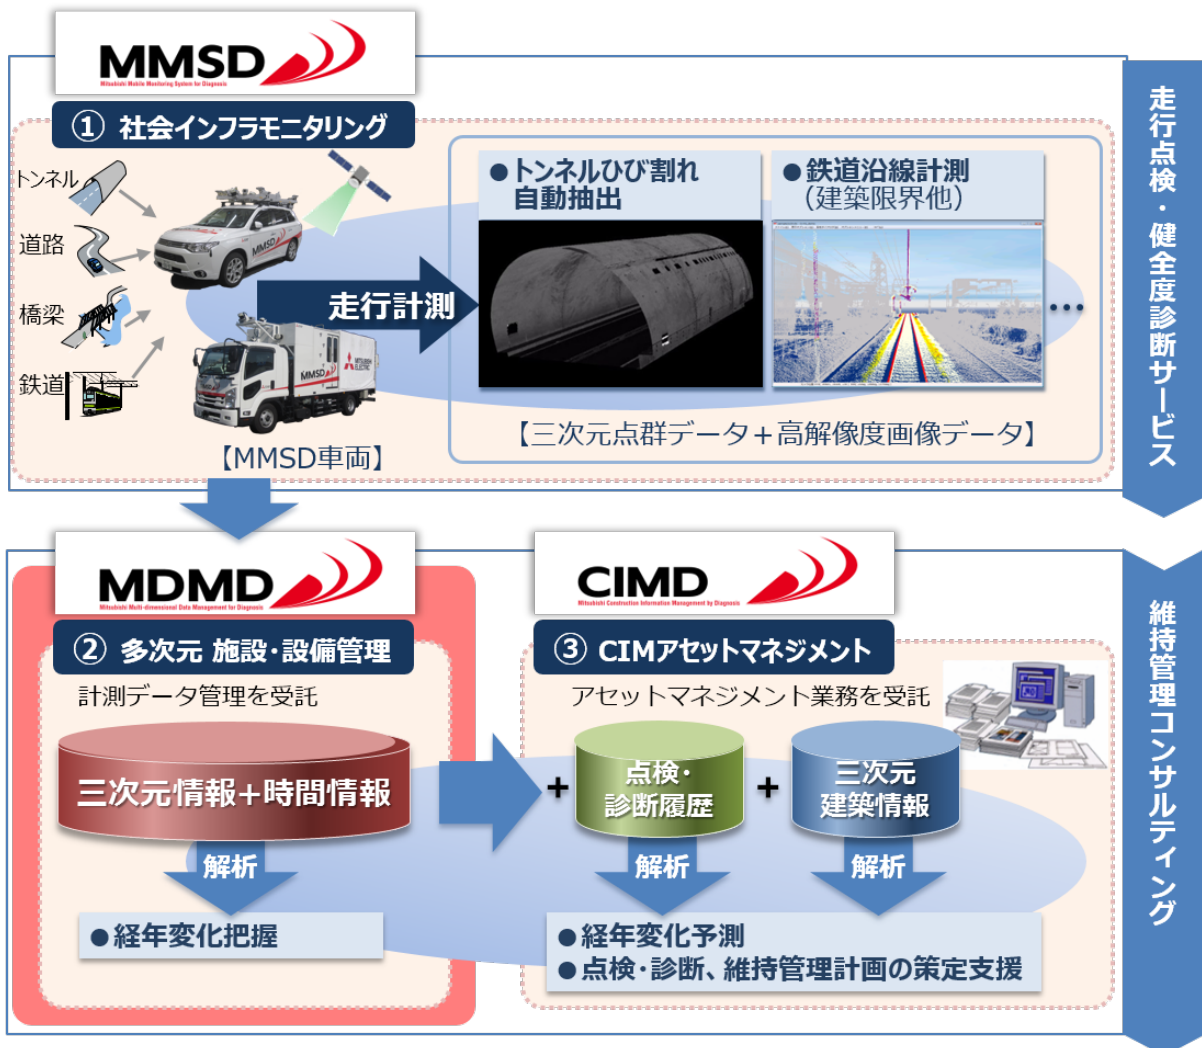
MMSD
Mitsubishi Mobile Monitoring System for Diagnosis

① 社会インフラモニタリング

トンネル
道路
橋梁
鉄道

MMSD

走行計測

【MMSD車両】

●トンネルひび割れ自動抽出

●鉄道沿線計測（建築限界他）

…

【三次元点群データ＋高解像度画像データ】

走行点検・健全度診断サービス

MDMD
Mitsubishi Multi-dimensional Data Management for Diagnosis

② 多次元 施設・設備管理

計測データ管理を受託

三次元情報＋時間情報

解析

●経年変化把握

CIMD
Mitsubishi Construction Information Management by Diagnosis

③ CIMアセットマネジメント

アセットマネジメント業務を受託

＋ 点検・診断履歴 ＋ 三次元建築情報

解析

解析

●経年変化予測
●点検・診断、維持管理計画の策定支援

維持管理コンサルティング